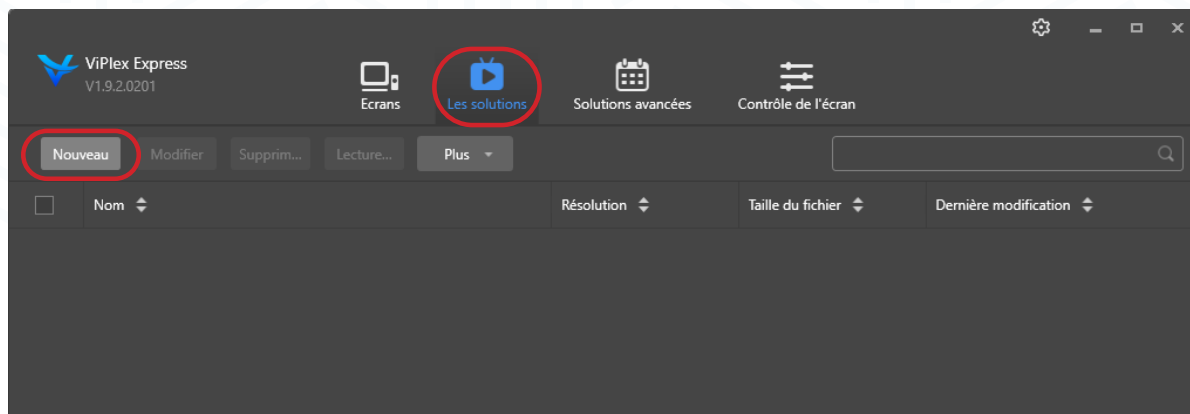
ViPlex Express
V1.9.2.0201

Ecrans
Les solutions
Solutions avancées
Contrôle de l'écran

Nouveau
Modifier
Supprim...
Lecture...
Plus

| | Nom | Résolution | Taille du fichier | Dernière modification |
|---|---|---|---|---|